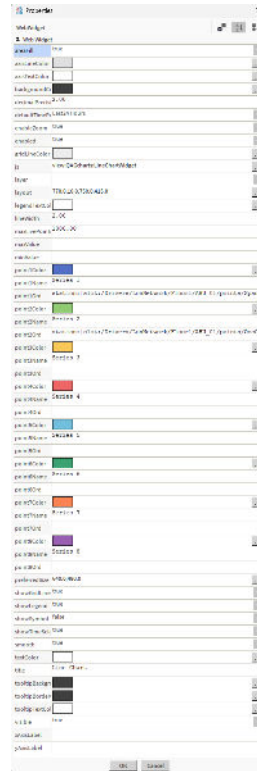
Properties

WebWidget

WebWidget

| | |
|---|---|
| enabled | true |
| axisLabelColor | |
| axisTickColor | |
| backgroundColor | |
| chartHeight | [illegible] |
| chartOffsetX | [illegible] |
| chartOffsetY | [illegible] |
| chartTypeLive | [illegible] |
| gridLineColor | |
| id | view:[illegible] |
| layer | |
| layout | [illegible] |
| legendVertical | |
| lineWidth | 2.00 |
| maxDataPoints | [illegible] |
| maxValue | |
| minValue | |
| point0Color | |
| point0Name | Series 1 |
| point0Ord | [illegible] |
| point1Color | |
| point1Name | Series 2 |
| point1Ord | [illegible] |
| point2Color | |
| point2Name | Series 3 |
| point2Ord | |
| point3Color | |
| point3Name | Series 4 |
| point3Ord | |
| point4Color | |
| point4Name | Series 5 |
| point4Ord | |
| point5Color | |
| point5Name | Series 6 |
| point5Ord | |
| point6Color | |
| point6Name | Series 7 |
| point6Ord | |
| point7Color | |
| point7Name | Series 8 |
| point7Ord | |
| preferredSize | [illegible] |
| showButtons | true |
| showLegend | true |
| showSymbol | false |
| showTimeTip | true |
| smooth | true |
| textColor | |
| title | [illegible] |
| tooltipBackground | |
| tooltipBorder | |
| tooltipTextColor | |
| visible | true |
| xAxisLabel | |
| yAxisLabel | |

OK Cancel